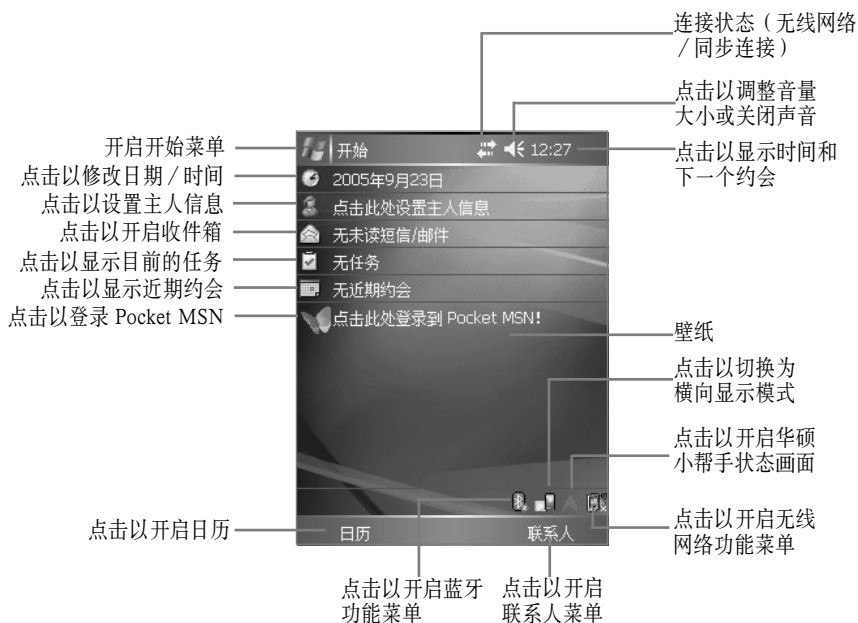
连接状态（无线网络／同步连接）

点击以调整音量大小或关闭声音

开启开始菜单

开始

12:27

点击以显示时间和下一个约会

点击以修改日期／时间

2005年9月23日

点击以设置主人信息

点击此处设置主人信息

点击以开启收件箱

无未读短信/邮件

点击以显示目前的任务

无任务

点击以显示近期约会

无近期约会

点击以登录 Pocket MSN

点击此处登录到 Pocket MSN!

壁纸

点击以切换为横向显示模式

点击以开启华硕小帮手状态画面

点击以开启日历

日历

联系人

点击以开启无线网络功能菜单

点击以开启蓝牙功能菜单

点击以开启联系人菜单